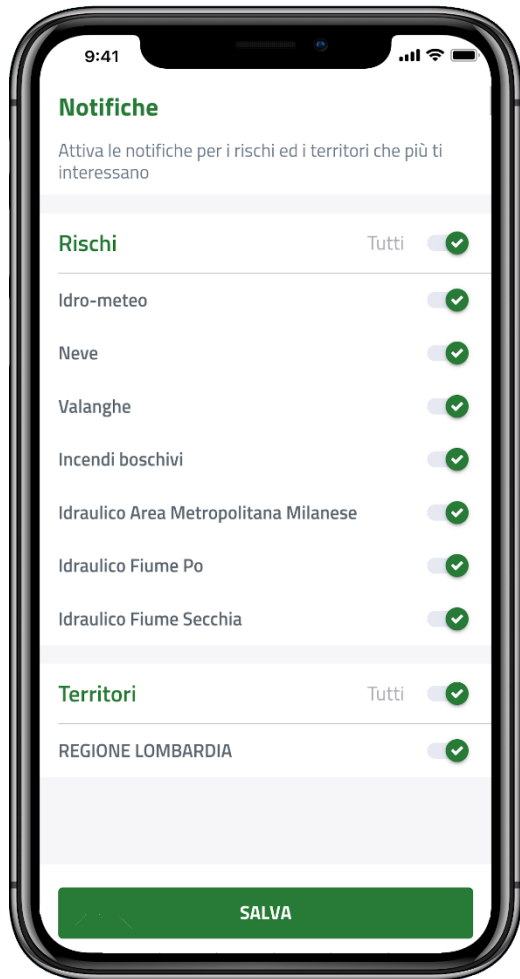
9:41

Notifiche

Attiva le notifiche per i rischi ed i territori che più ti interessano

Rischi
Tutti

Idro-meteo

Neve

Valanghe

Incendi boschivi

Idraulico Area Metropolitana Milanese

Idraulico Fiume Po

Idraulico Fiume Secchia

Territori
Tutti

REGIONE LOMBARDIA

SALVA